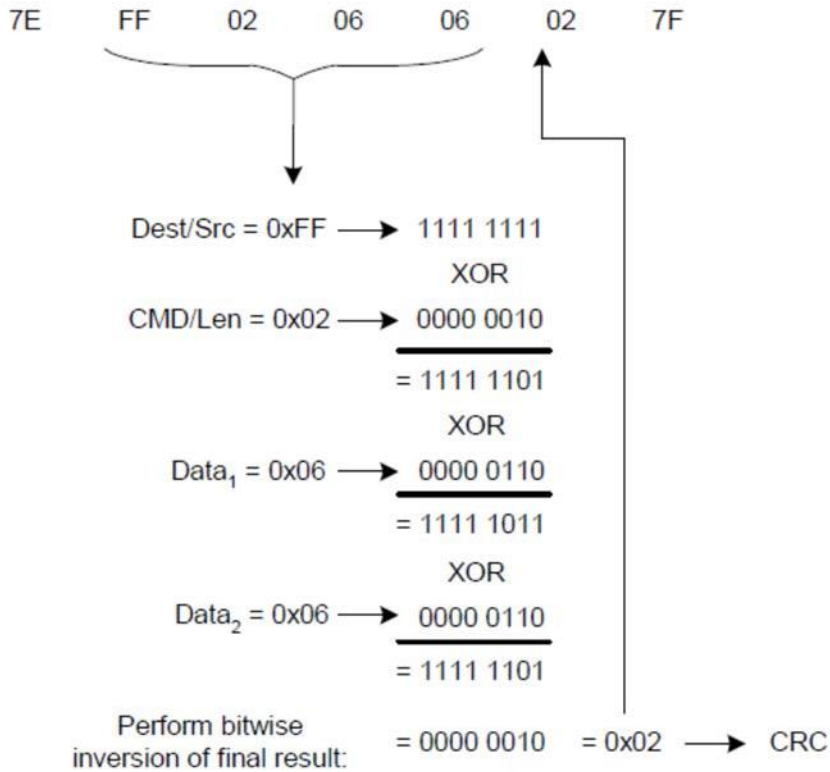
7E FF 02 06 06 02 7F

Dest/Src = 0xFF → 1111 1111

XOR

CMD/Len = 0x02 → 0000 0010

= 1111 1101

XOR

Data$_1$ = 0x06 → 0000 0110

= 1111 1011

XOR

Data$_2$ = 0x06 → 0000 0110

= 1111 1101

Perform bitwise inversion of final result: = 0000 0010 = 0x02 → CRC